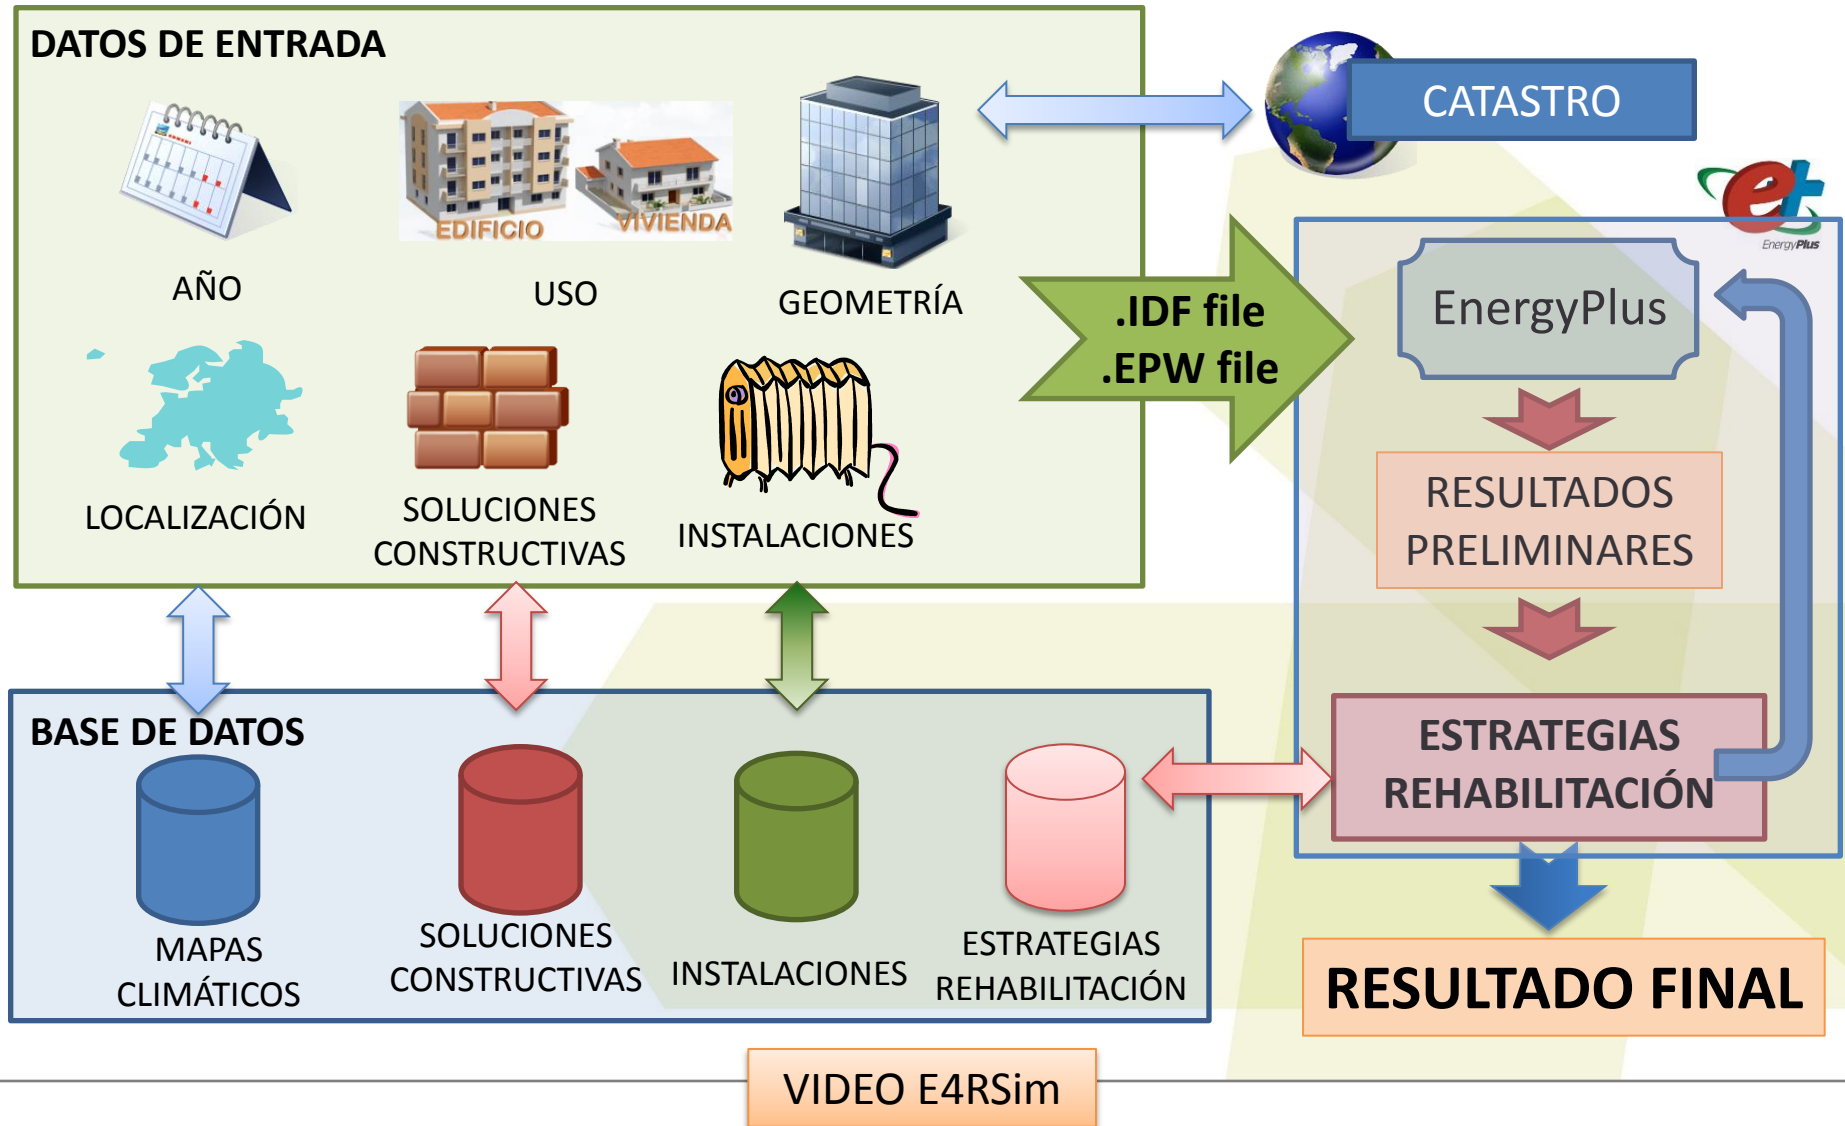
DATOS DE ENTRADA

EDIFICIO VIVIENDA

AÑO

USO

GEOMETRÍA

LOCALIZACIÓN

SOLUCIONES CONSTRUCTIVAS

INSTALACIONES

CATASTRO

.IDF file
.EPW file

EnergyPlus

EnergyPlus

RESULTADOS PRELIMINARES

ESTRATEGIAS REHABILITACIÓN

BASE DE DATOS

MAPAS CLIMÁTICOS

SOLUCIONES CONSTRUCTIVAS

INSTALACIONES

ESTRATEGIAS REHABILITACIÓN

RESULTADO FINAL

VIDEO E4RSim